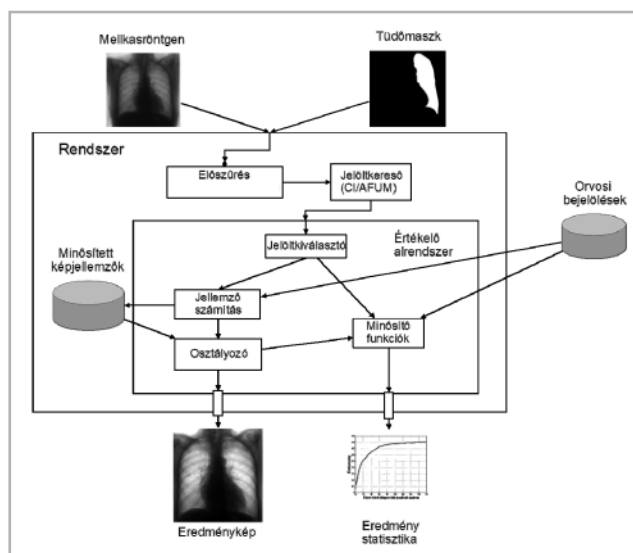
Mellkasröntgen

Tüdőmaszk

Rendszer

Előszűrés

Jelöltkereső (CI/AFUM)

Orvosi bejelölések

Értékelő alrendszer

Jelöltkiválasztó

Minősített képjellemzők

Jellemző számítás

Minősítő funkciók

Osztályozó

Eredménykép

Eredmény statisztika